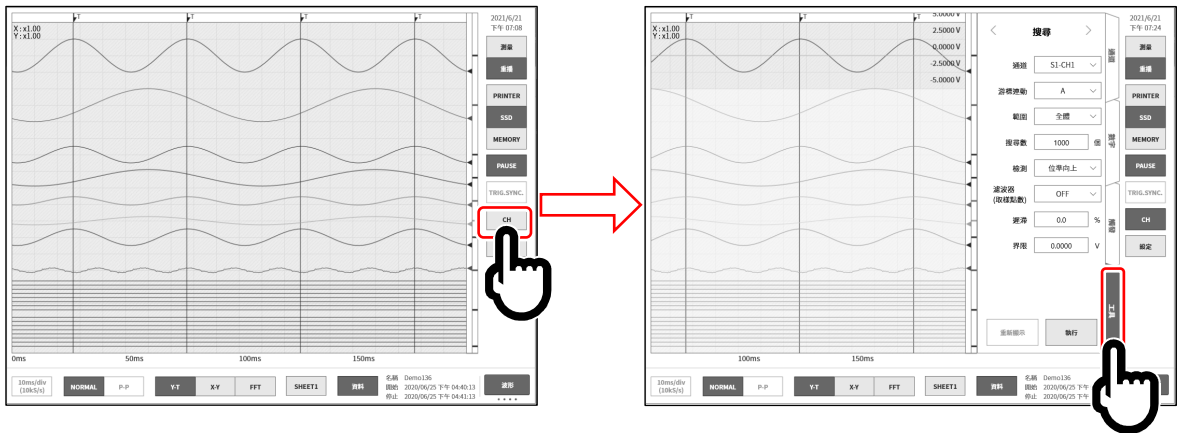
2021/6/21
下午 07:08
X:x1.00
Y:x1.00
測量
重播
PRINTER
SSD
MEMORY
PAUSE
TRIG.SYNC.
CH
0ms
50ms
100ms
150ms
10ms/div (10kS/s)
NORMAL
P-P
Y-T
X-Y
FFT
SHEET1
資料
名稱 Demo136
開始 2020/06/25 下午 04:40:13
停止 2020/06/25 下午 04:41:13
波形

2021/6/21
下午 07:24
X:x1.00
Y:x1.00
5.0000 V
2.5000 V
0.0000 V
-2.5000 V
-5.0000 V
搜尋
通道 S1-CH1
游標連動 A
範圍 全體
搜尋數 1000 個
檢測 位準向上
濾波器 (取樣點數) OFF
遲滯 0.0 %
界限 0.0000 V
重新顯示
執行
測量
重播
PRINTER
SSD
MEMORY
PAUSE
TRIG.SYNC.
CH
設定
工具
100ms
150ms
10ms/div (10kS/s)
NORMAL
P-P
Y-T
X-Y
FFT
SHEET1
資料
名稱 Demo136
開始 2020/06/25 下午
停止 2020/06/25 下午